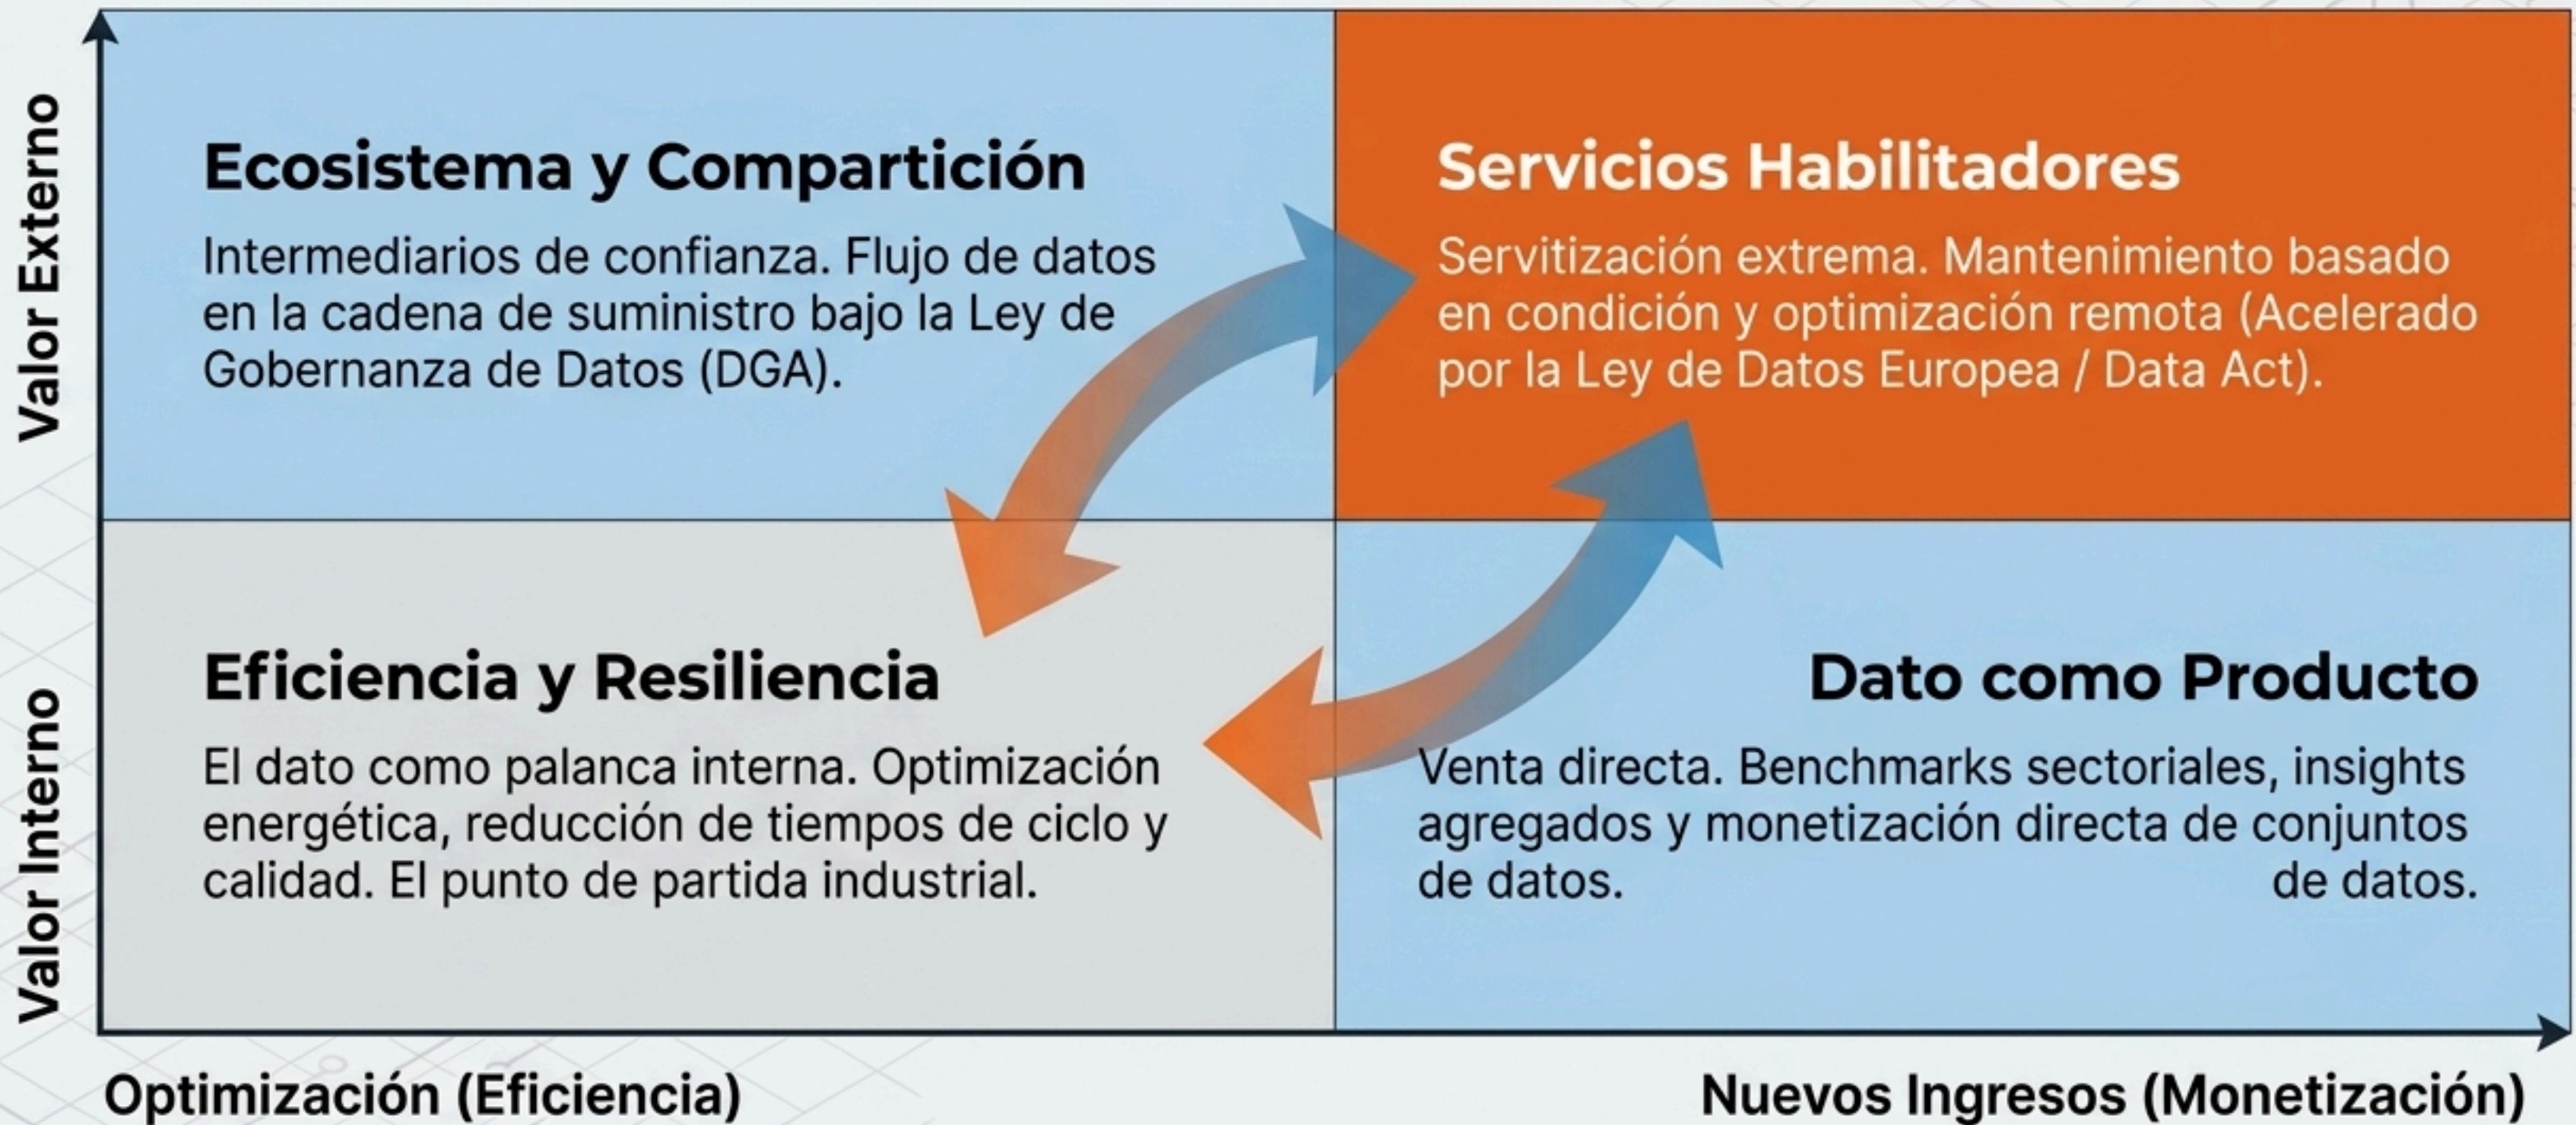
Valor Externo

Valor Interno

Ecosistema y Compartición

Intermediarios de confianza. Flujo de datos en la cadena de suministro bajo la Ley de Gobernanza de Datos (DGA).

Servicios Habilitadores

Servitización extrema. Mantenimiento basado en condición y optimización remota (Acelerado por la Ley de Datos Europea / Data Act).

Eficiencia y Resiliencia

El dato como palanca interna. Optimización energética, reducción de tiempos de ciclo y calidad. El punto de partida industrial.

Dato como Producto

Venta directa. Benchmarks sectoriales, insights agregados y monetización directa de conjuntos de datos. de datos.

Optimización (Eficiencia)

Nuevos Ingresos (Monetización)